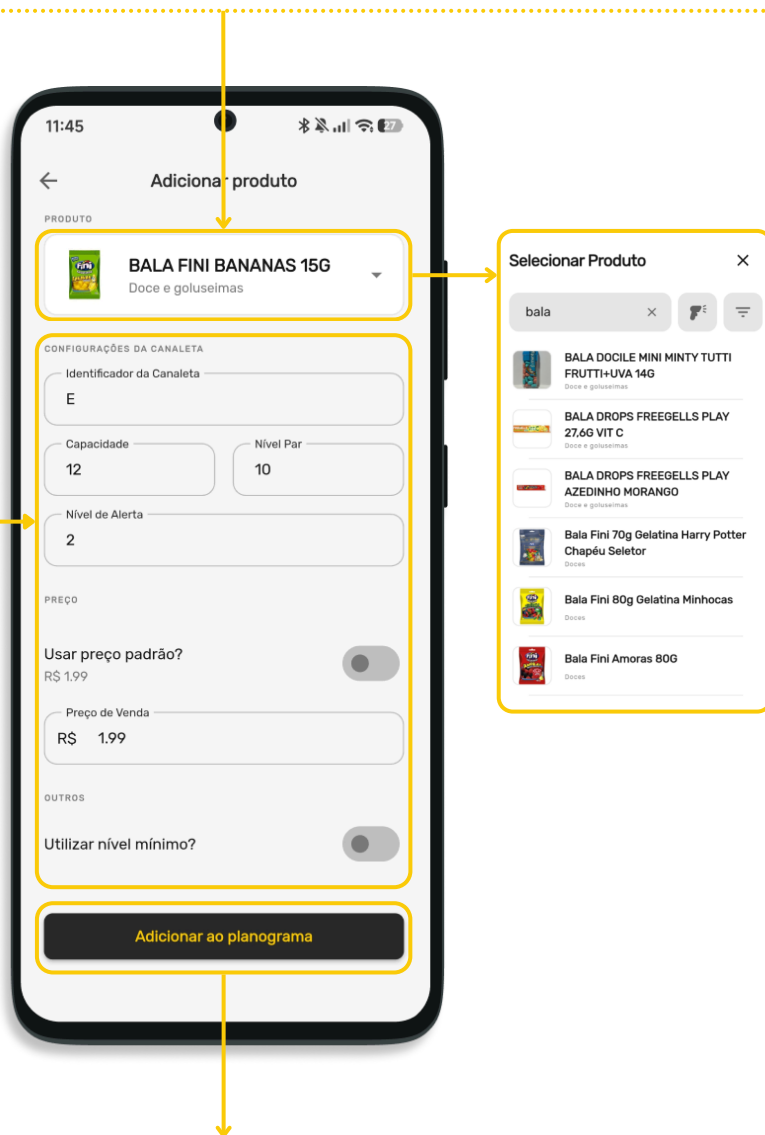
11:45

Adicionar produto

PRODUTO

BALA FINI BANANAS 15G
Doce e goluseimas

CONFIGURAÇÕES DA CANALETA

Identificador da Canaleta
E

Capacidade
12

Nível Par
10

Nível de Alerta
2

PREÇO

Usar preço padrão?
R$ 1.99

Preço de Venda
R$ 1.99

OUTROS

Utilizar nível mínimo?

Adicionar ao planograma

Selecionar Produto

bala

BALA DOCILE MINI MINTY TUTTI FRUTTI+UVA 14G
Doce e goluseimas

BALA DROPS FREEGELLS PLAY 27,6G VIT C
Doce e goluseimas

BALA DROPS FREEGELLS PLAY AZEDINHO MORANGO
Doce e goluseimas

Bala Fini 70g Gelatina Harry Potter Chapéu Seletor
Doces

Bala Fini 80g Gelatina Minhocas
Doces

Bala Fini Amoras 80G
Doces